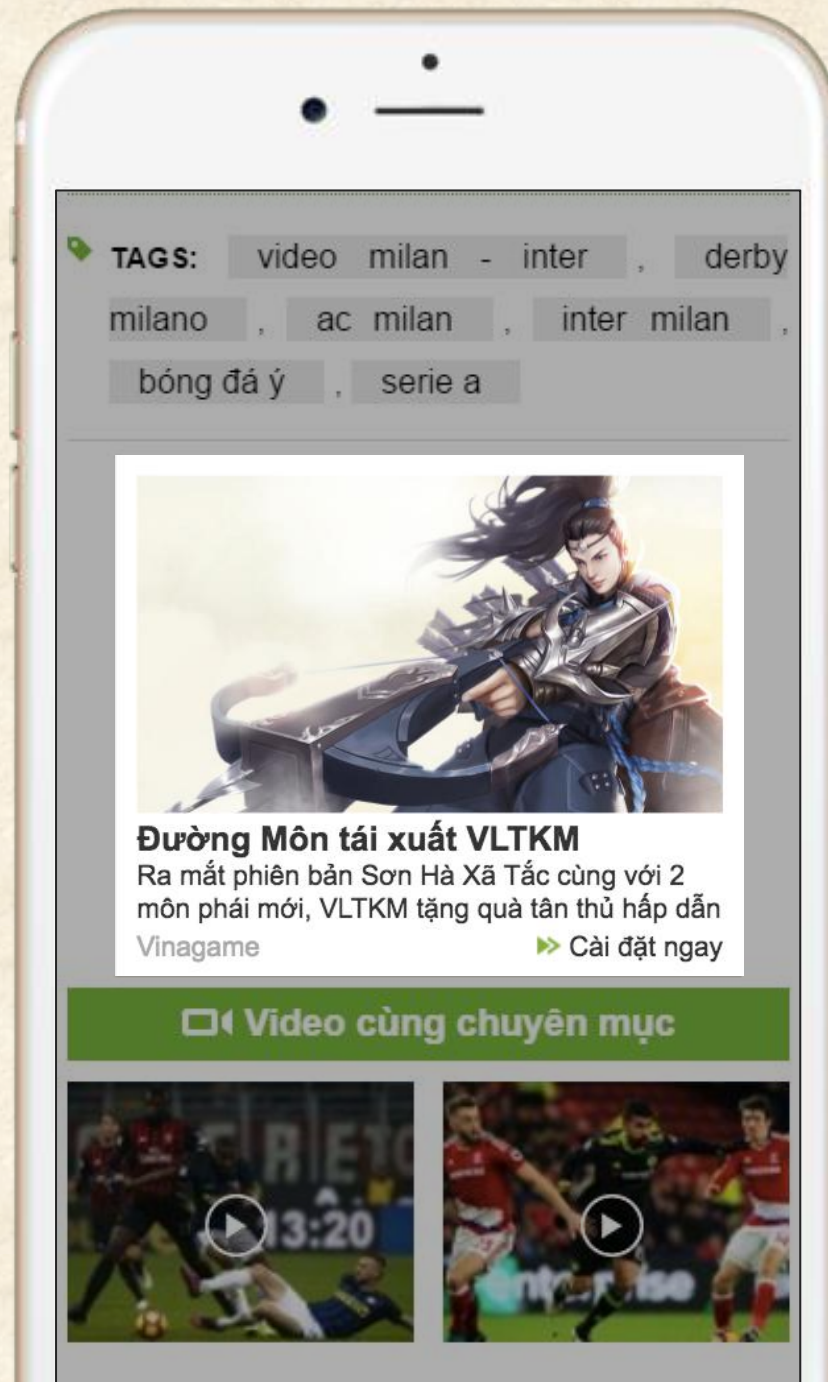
TAGS: video milan - inter , derby milano , ac milan , inter milan , bóng đá ý , serie a

Đường Môn tái xuất VLTKM

Ra mắt phiên bản Sơn Hà Xã Tắc cùng với 2 môn phái mới, VLTKM tặng quà tân thủ hấp dẫn

Vinagame

Cài đặt ngay

Video cùng chuyên mục